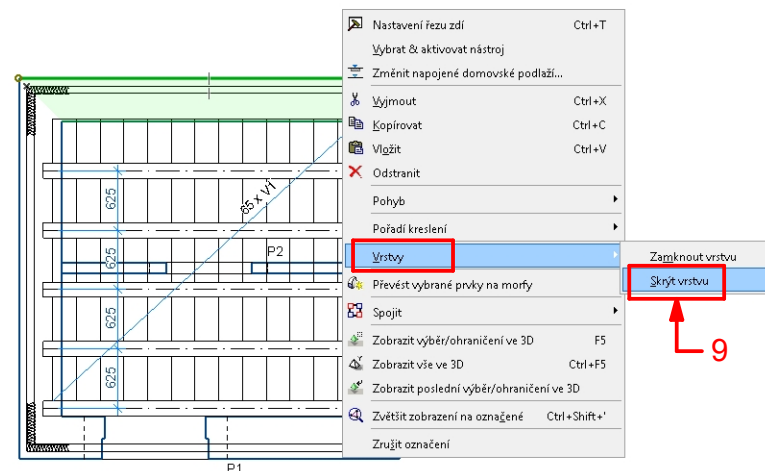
625
625
625
625
65 x VÍ
P2
P1

Nastavení řezu zdí Ctrl+T
Vybrat & aktivovat nástroj
Změnit napojené domovské podlaží...
Vyjmout Ctrl+X
Kopírovat Ctrl+C
Vložit Ctrl+V
Odstranit
Pohyb
Pořadí kreslení
Vrstvy
Převést vybrané prvky na morfy
Spojit
Zobrazit výběr/ohraničení ve 3D F5
Zobrazit vše ve 3D Ctrl+F5
Zobrazit poslední výběr/ohraničení ve 3D
Zvětšit zobrazení na označené Ctrl+Shift+'
Zrušit označení

Zamknout vrstvu
Skrýt vrstvu

9